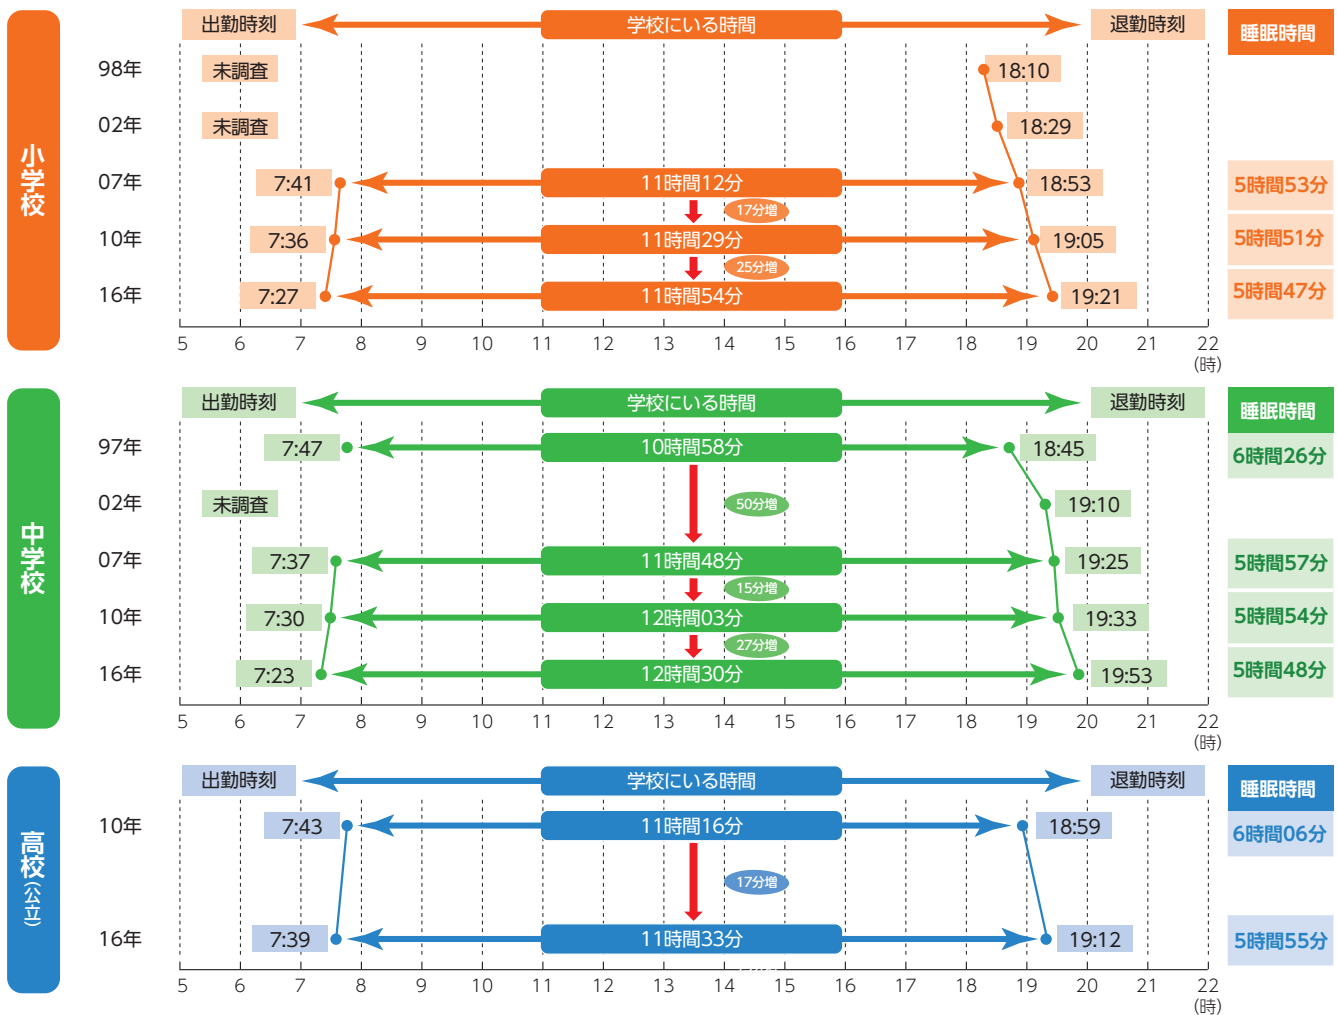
小学校

出勤時刻 学校にいる時間 退勤時刻 睡眠時間

98年 未調査 18:10
02年 未調査 18:29
07年 7:41 11時間12分 18:53 5時間53分
17分増
10年 7:36 11時間29分 19:05 5時間51分
25分増
16年 7:27 11時間54分 19:21 5時間47分

5 6 7 8 9 10 11 12 13 14 15 16 17 18 19 20 21 22 (時)

中学校

出勤時刻 学校にいる時間 退勤時刻 睡眠時間

97年 7:47 10時間58分 18:45 6時間26分
50分増
02年 未調査 19:10
07年 7:37 11時間48分 19:25 5時間57分
15分増
10年 7:30 12時間03分 19:33 5時間54分
27分増
16年 7:23 12時間30分 19:53 5時間48分

5 6 7 8 9 10 11 12 13 14 15 16 17 18 19 20 21 22 (時)

高校(公立)

出勤時刻 学校にいる時間 退勤時刻 睡眠時間

10年 7:43 11時間16分 18:59 6時間06分
17分増
16年 7:39 11時間33分 19:12 5時間55分

5 6 7 8 9 10 11 12 13 14 15 16 17 18 19 20 21 22 (時)